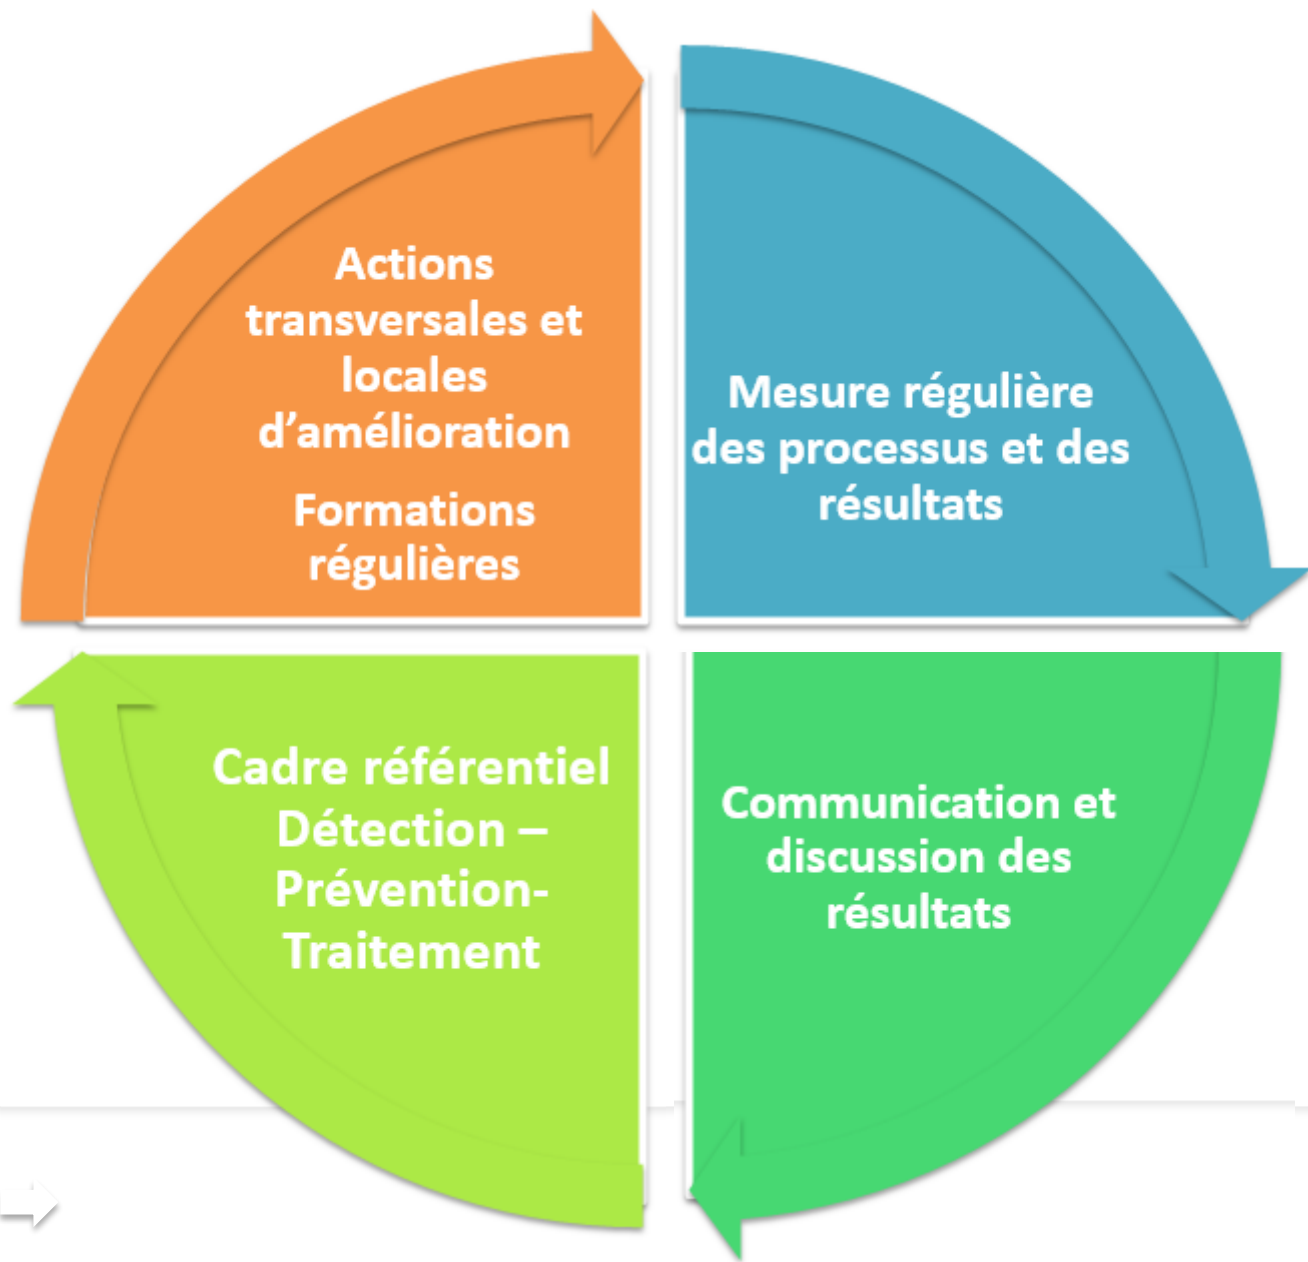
Actions transversales et locales d'amélioration

Formations régulières

Mesure régulière des processus et des résultats

Cadre référentiel Détection – Prévention-Traitement

Communication et discussion des résultats